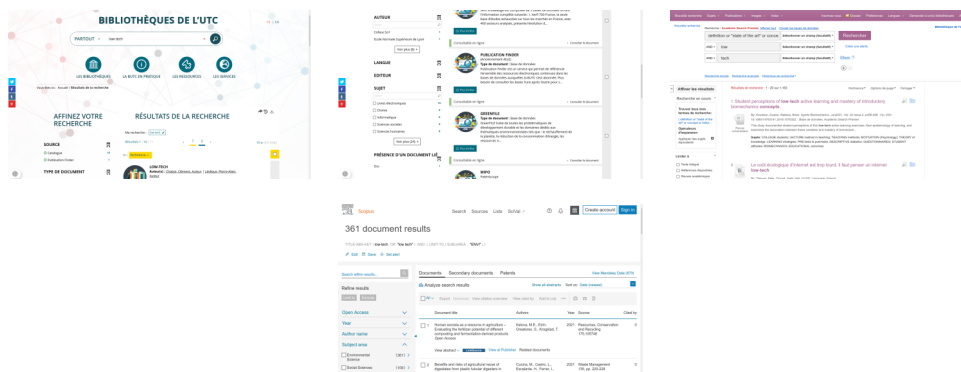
BIBLIOTHÈQUES DE L'UTC

PARTOUT low-tech

LES BIBLIOTHÈQUES
LA BU UTC EN PRATIQUE
LES RESSOURCES
LES SERVICES

AFFINEZ VOTRE RECHERCHE

RÉSULTATS DE LA RECHERCHE

SOURCE
Catalogue
Publication Finder

TYPE DE DOCUMENT

LOW-TECH

AUTEUR

LANGUE

ÉDITEUR

SUJET

Livres électroniques

PRÉSENCE D'UN DOCUMENT LIÉ

PUBLICATION FINDER

GREENFILE

WIPO

Consultable en ligne

Recherche

Afficher les résultats

Student perceptions of low-tech active learning and mastery of introductory biomechanics concepts.

La crédo écologique d'Internet est trop lourd. Il faut penser un internet low-tech

Scopus

Search Sources Lists SciVal

Create account Sign in

361 document results

Edit Save Set alert

Refine results

Open Access
Year
Author name
Subject area
Environmental Science
Social Sciences

Documents Secondary documents Patents

Analyze search results

Document title Authors Year Source Cited by

View abstract